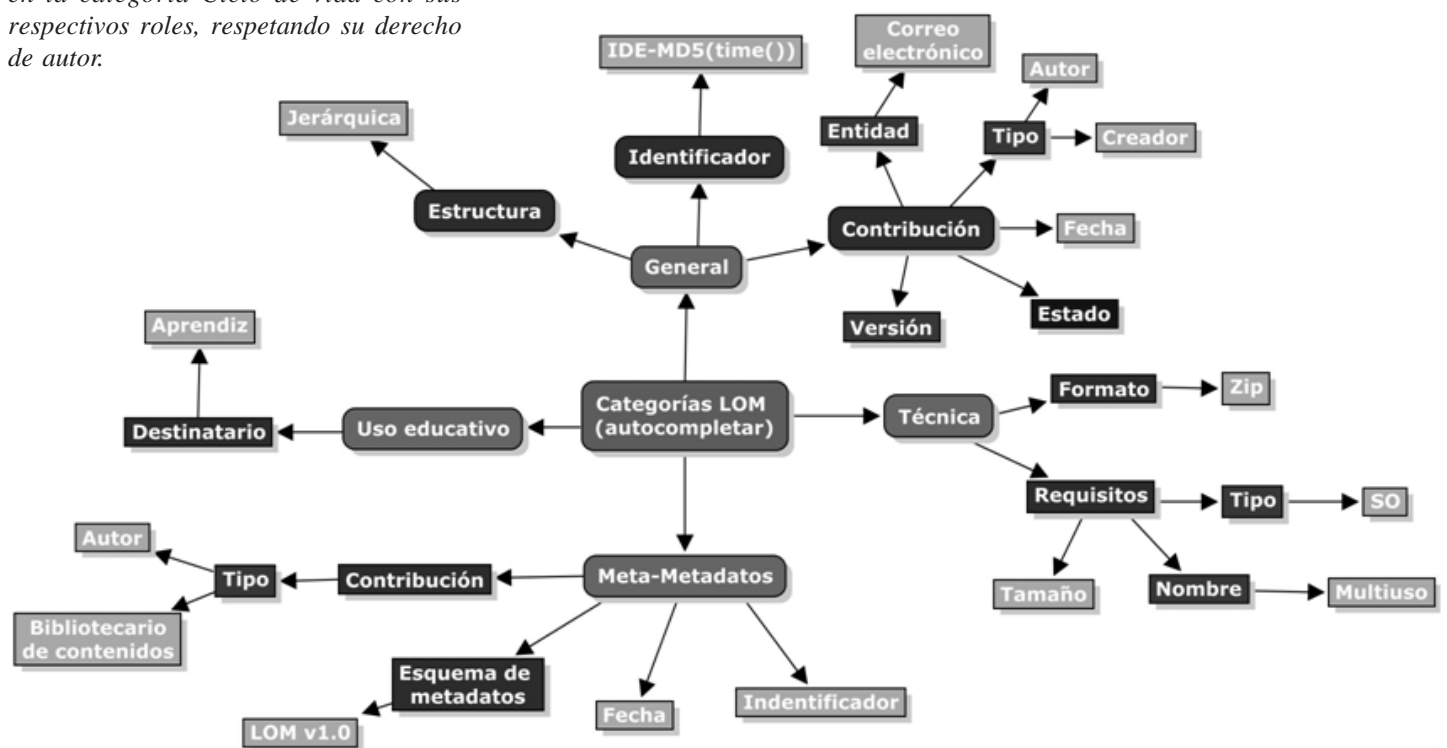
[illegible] respectivos roles, respetando su derecho de autor.

IDE-MD5(time())

Correo electrónico

Autor

Jerárquica

Entidad

Tipo

Creador

Identificador

Estructura

Contribución

Fecha

General

Versión

Estado

Aprendiz

Categorías LOM (autocompletar)

Formato

Zip

Destinatario

Uso educativo

Técnica

Requisitos

Tipo

SO

Autor

Tipo

Contribución

Meta-Metadatos

Tamaño

Nombre

Multiuso

Bibliotecario de contenidos

Esquema de metadatos

Fecha

Indentificador

LOM v1.0